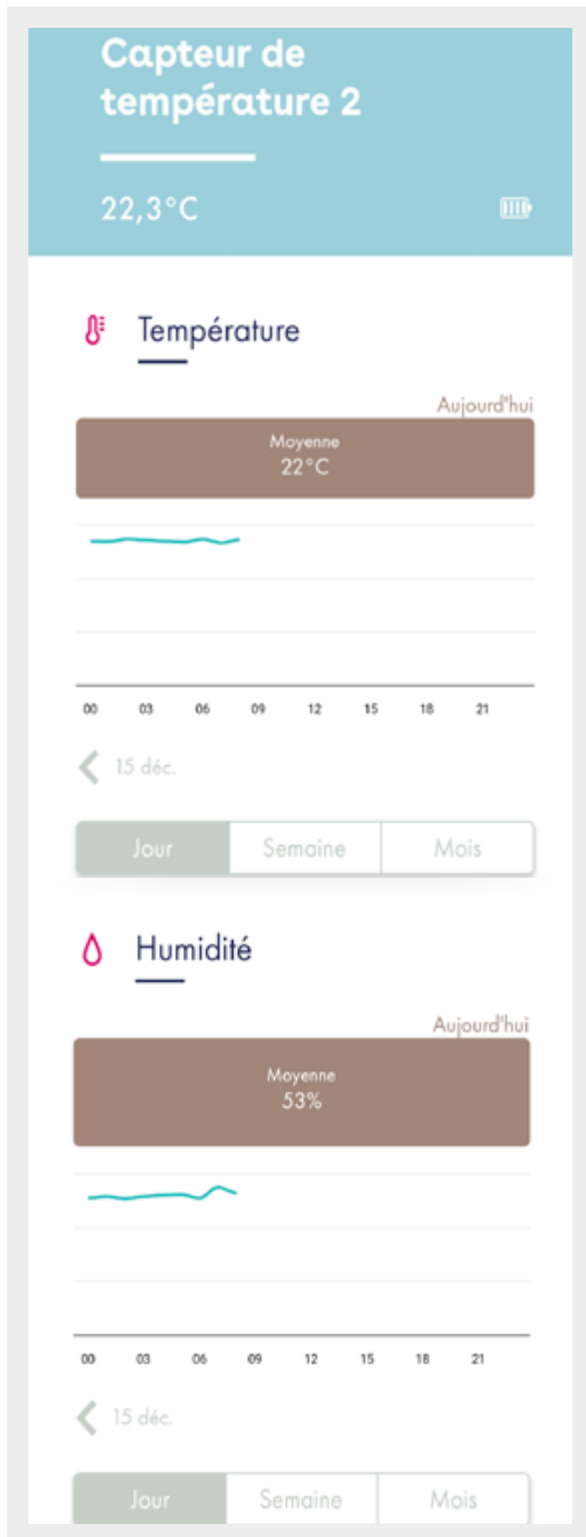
Capteur de température 2

22,3°C

Température

Aujourd'hui

Moyenne
22°C

00 03 06 09 12 15 18 21

15 déc.

| Jour | Semaine | Mois |
|---|---|---|

Humidité

Aujourd'hui

Moyenne
53%

00 03 06 09 12 15 18 21

15 déc.

| Jour | Semaine | Mois |
|---|---|---|